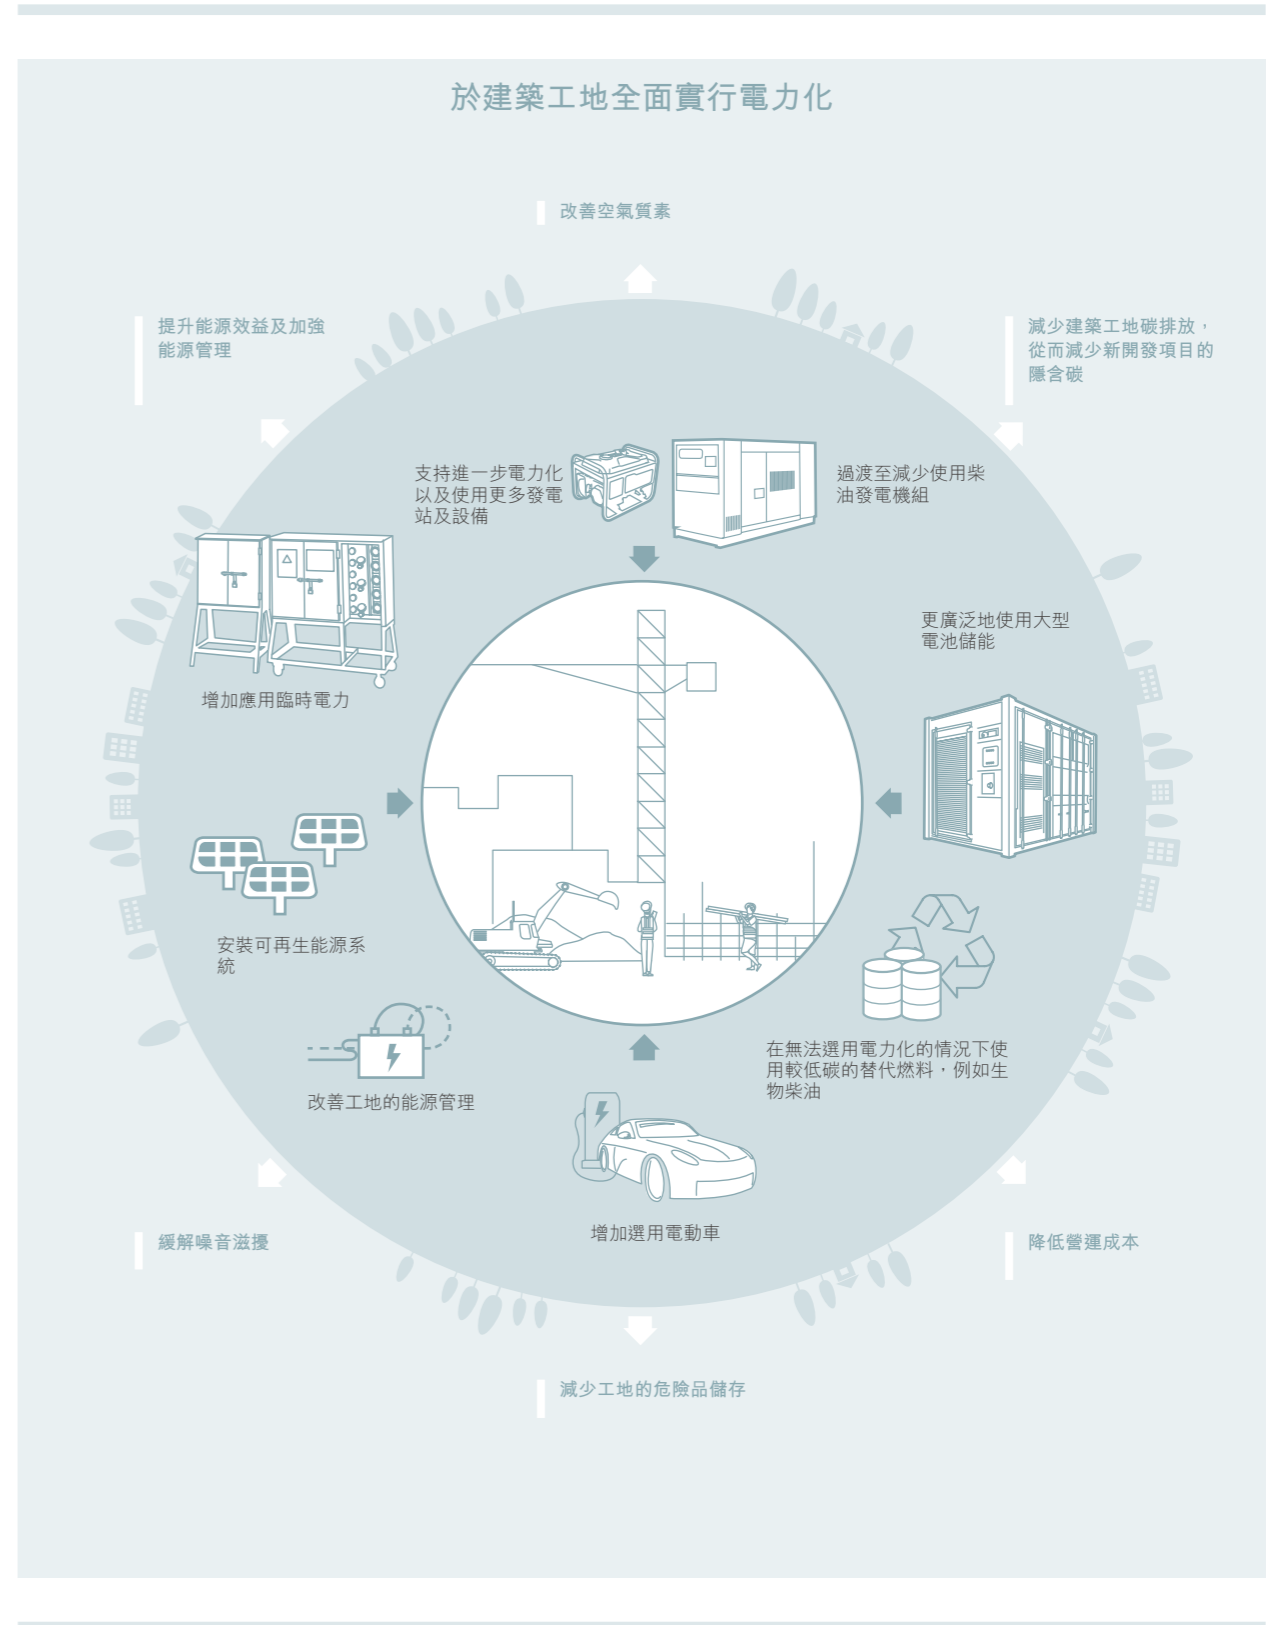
於建築工地全面實行電力化

改善空氣質素

提升能源效益及加強能源管理

減少建築工地碳排放，從而減少新開發項目的隱含碳

支持進一步電力化以及使用更多發電站及設備

過渡至減少使用柴油發電機組

更廣泛地使用大型電池儲能

增加應用臨時電力

安裝可再生能源系統

改善工地的能源管理

在無法選用電力化的情況下使用較低碳的替代燃料，例如生物柴油

增加選用電動車

緩解噪音滋擾

降低營運成本

減少工地的危險品儲存